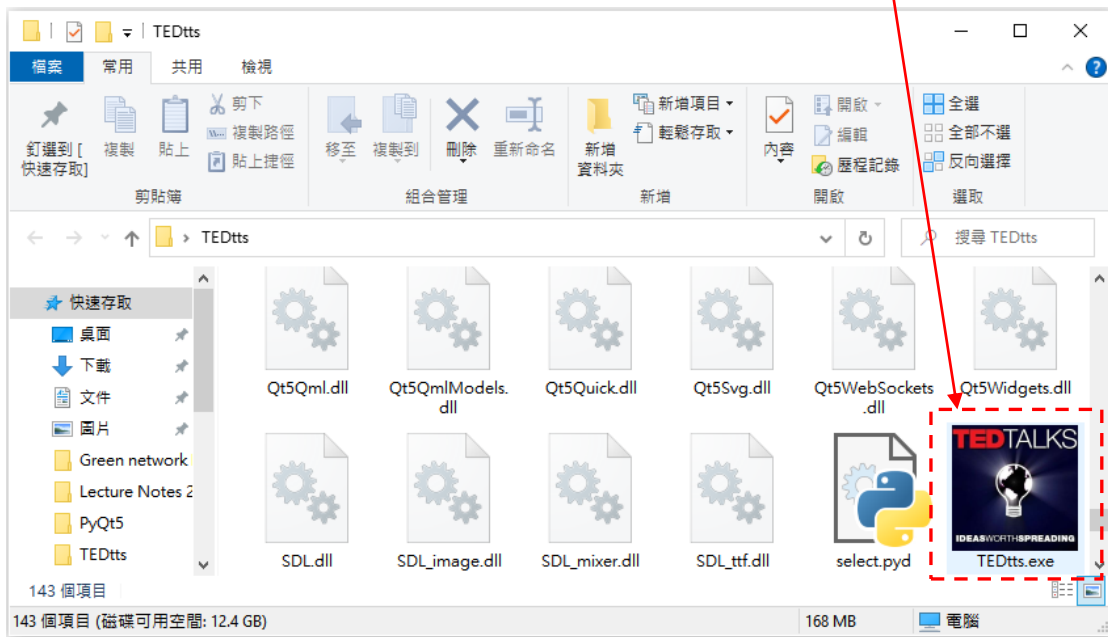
TEDtts

檔案 常用 共用 檢視

釘選到[快速存取] 複製 貼上 剪下 複製路徑 貼上捷徑
剪貼簿

移至 複製到 刪除 重新命名
組合管理

新增資料夾 新增項目 輕鬆存取
新增

內容 開啟 編輯 歷程記錄
開啟

全選 全部不選 反向選擇
選取

TEDtts

搜尋 TEDtts

快速存取
桌面
下載
文件
圖片
Green network
Lecture Notes 2
PyQt5
TEDtts

Qt5Qml.dll
Qt5QmlModels.dll
Qt5Quick.dll
Qt5Svg.dll
Qt5WebSockets.dll
Qt5Widgets.dll
SDL.dll
SDL_image.dll
SDL_mixer.dll
SDL_ttf.dll
select.pyd
TED TALKS
IDEAS WORTH SPREADING
TEDtts.exe

143 個項目

143 個項目 (磁碟可用空間: 12.4 GB)
168 MB
電腦